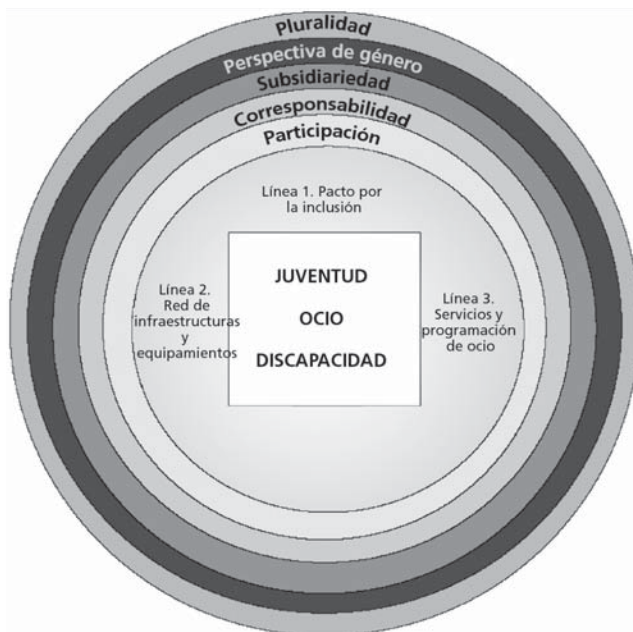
Pluralidad

Perspectiva de género

Subsidiariedad

Corresponsabilidad

Participación

Línea 1. Pacto por la inclusión

Línea 2. Red de infraestructuras y equipamientos

JUVENTUD

OCIO

DISCAPACIDAD

Línea 3. Servicios y programación de ocio